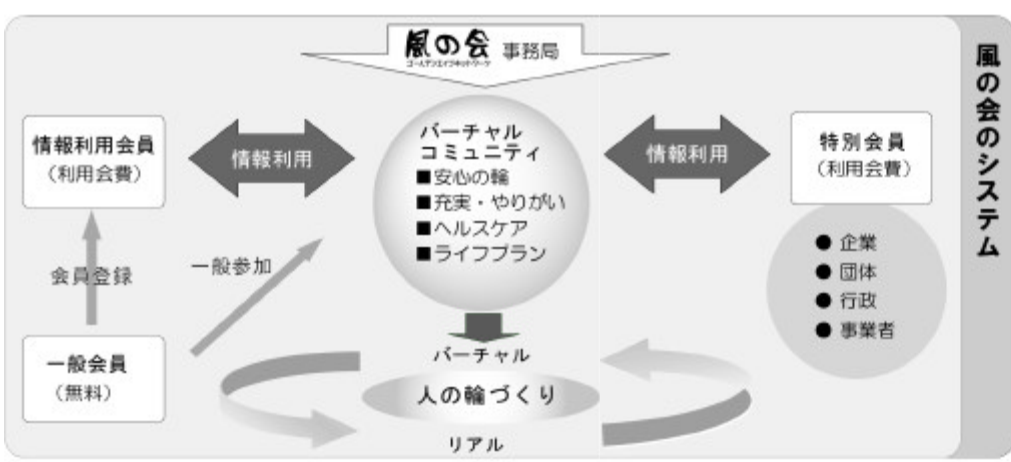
風の会 事務局
ゴールデンエイジネットワーク

風の会のシステム

情報利用会員
（利用会費）

情報利用

バーチャル
コミュニティ
■安心の輪
■充実・やりがい
■ヘルスケア
■ライフプラン

情報利用

特別会員
（利用会費）

● 企業
● 団体
● 行政
● 事業者

会員登録

一般参加

一般会員
（無料）

バーチャル
人の輪づくり
リアル